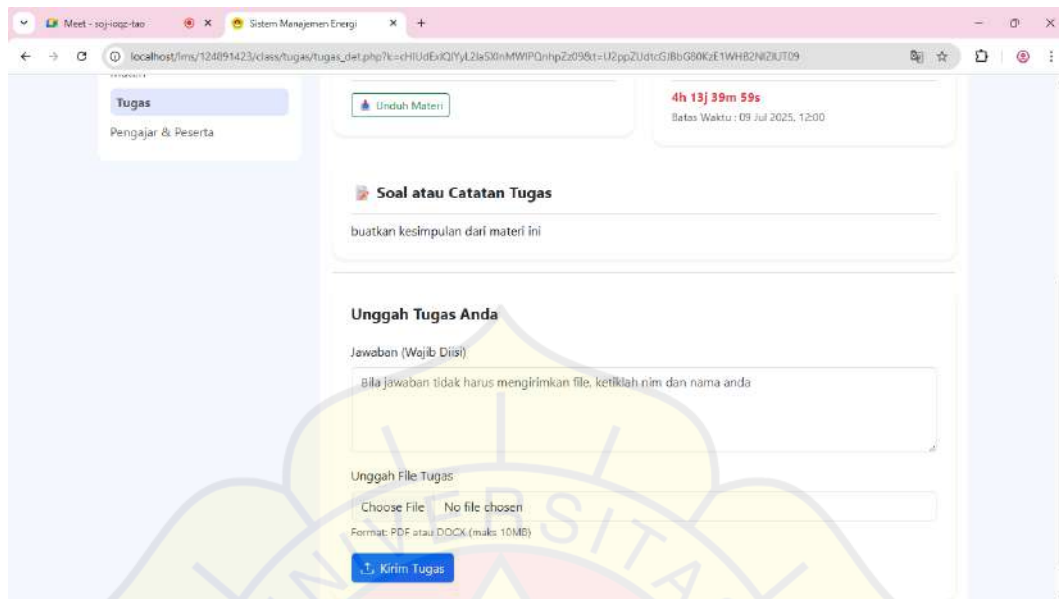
Meet - soj-iogz-tao

Sistem Manajemen Energi

localhost/lms/124891423/class/tugas/tugas_det.php?k=cHlUdExlQlYyL2laSXlnMWlPQnhpZz09&t=U2ppZUdtcGJBbG80KzE1WHB2NlZlUT09

Tugas

Pengajar & Peserta

Unduh Materi

4h 13j 39m 59s

Batas Waktu : 09 Jul 2025, 12:00

Soal atau Catatan Tugas

buatkan kesimpulan dari materi ini

Unggah Tugas Anda

Jawaban (Wajib Diisi)

Bila jawaban tidak harus mengirimkan file, ketiklah nim dan nama anda

Unggah File Tugas

Choose File No file chosen

Format: PDF atau DOCX (maks 10MB)

Kirim Tugas